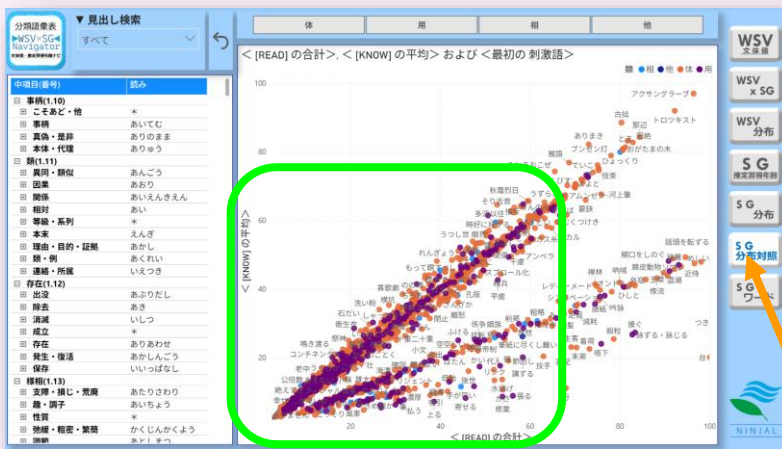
分類語彙表 WSV×SG Navigator

▼ 見出し検索

すべて

体 | 用 | 相 | 他

＜[READ]の合計＞, ＜[KNOW]の平均＞ および ＜最初の 刺激語＞

● 類 ● 相 ● 他 ● 体 ● 用

| 中項目(番号) | 読み |
|---|---|
| ⊟ 事柄(1.10) | |
| ⊞ こそあど・他 | ＊ |
| ⊞ 事柄 | あいてむ |
| ⊞ 真偽・是非 | ありのまま |
| ⊞ 本体・代理 | ありゅう |
| ⊟ 類(1.11) | |
| ⊞ 異同・類似 | あんごう |
| ⊞ 因果 | あおり |
| ⊞ 関係 | あいえんきえん |
| ⊞ 相対 | あい |
| ⊞ 等級・系列 | ＊ |
| ⊞ 本末 | えんぎ |
| ⊞ 理由・目的・証拠 | あかし |
| ⊞ 類・例 | あくれい |
| ⊞ 連絡・所属 | いえつき |
| ⊟ 存在(1.12) | |
| ⊞ 出没 | あぶりだし |
| ⊞ 除去 | あき |
| ⊞ 消滅 | いしつ |
| ⊞ 成立 | ＊ |
| ⊞ 存在 | ありあわせ |
| ⊞ 発生・復活 | あかしんごう |
| ⊞ 保存 | いいっぱなし |
| ⊟ 様相(1.13) | |
| ⊞ 支障・損じ・荒廃 | あたりさわり |
| ⊞ 趣・調子 | あいちょう |
| ⊞ 性質 | ＊ |
| ⊞ 弛緩・粗密・繁簡 | かくじんかくよう |

100

80

60

40

20

＜[KNOW]の平均＞

20 40 60 80 100

＜[READ]の合計＞

アクサングラーブ 古坊 トロッキスト 那辺 ありまき 鴨緑 おかたまの木 ひょっとり 話題を転ずる 樺 近侍 秋霜烈日 レディーメード 慨嘆 竹節 洗い桁 衛生学 鳴き渡る コンチネンタル 公団 ひとし 痴する・詠じる つき 払う 寄せる 修業

WSV 文法 WSV×SG WSV 分布 SG 投定額 SG 分布 SG 分布対照 SG ワード

NINJAL